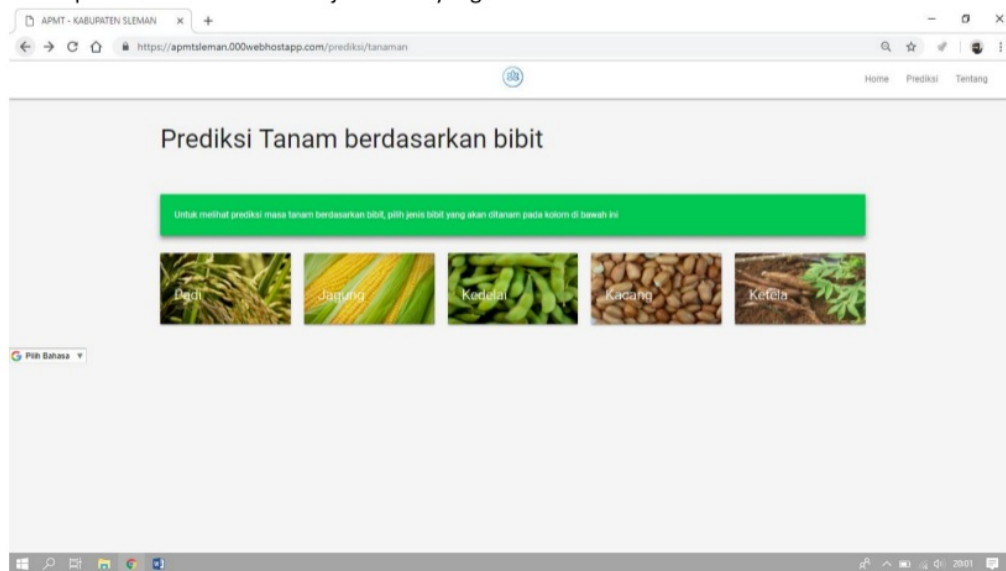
APMT - KABUPATEN SLEMAN ×

https://apmtsleman.000webhostapp.com/prediksi/tanaman

Home Prediksi Tentang

Prediksi Tanam berdasarkan bibit

Untuk melihat prediksi masa tanam berdasarkan bibit, pilih jenis bibit yang akan ditanam pada kolom di bawah ini

Padi

Jagung

Kedelai

Kacang

Ketela

Pilih Bahasa ▼

20:01